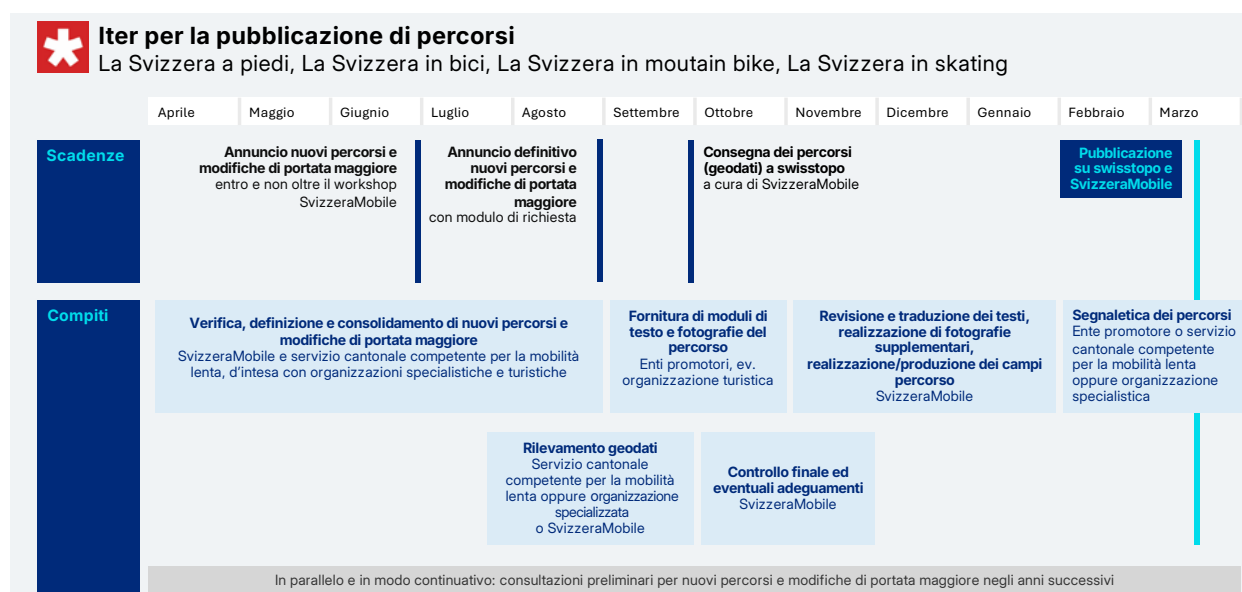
**Iter per la pubblicazione di percorsi**
La Svizzera a piedi, La Svizzera in bici, La Svizzera in moutain bike, La Svizzera in skating

| Aprile | Maggio | Giugnio | Luglio | Agosto | Settembre | Ottobre | Novembre | Dicembre | Gennaio | Febbraio | Marzo |
|---|---|---|---|---|---|---|---|---|---|---|---|

Scadenze

Annuncio nuovi percorsi e modifiche di portata maggiore
entro e non oltre il workshop SvizzeraMobile

Annuncio definitivo nuovi percorsi e modifiche di portata maggiore
con modulo di richiesta

Consegna dei percorsi (geodati) a swisstopo
a cura di SvizzeraMobile

Pubblicazione su swisstopo e SvizzeraMobile

Compiti

Verifica, definizione e consolidamento di nuovi percorsi e modifiche di portata maggiore
SvizzeraMobile e servizio cantonale competente per la mobilità lenta, d'intesa con organizzazioni specialistiche e turistiche

Fornitura di moduli di testo e fotografie del percorso
Enti promotori, ev. organizzazione turistica

Revisione e traduzione dei testi, realizzazione di fotografie supplementari, realizzazione/produzione dei campi percorso
SvizzeraMobile

Segnaletica dei percorsi
Ente promotore o servizio cantonale competente per la mobilità lenta oppure organizzazione specialistica

Rilevamento geodati
Servizio cantonale competente per la mobilità lenta oppure organizzazione specializzata
o SvizzeraMobile

Controllo finale ed eventuali adeguamenti
SvizzeraMobile

In parallelo e in modo continuativo: consultazioni preliminari per nuovi percorsi e modifiche di portata maggiore negli anni successivi